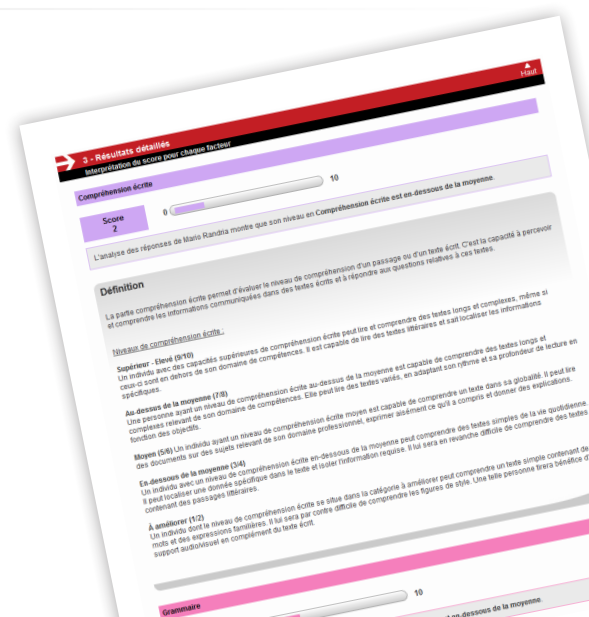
Haut

3 - Résultats détaillés
Interprétation du score pour chaque facteur

Compréhension écrite

10

Score
2

0

L'analyse des réponses de Mario Randria montre que son niveau en Compréhension écrite est en-dessous de la moyenne.

Définition

La partie compréhension écrite permet d'évaluer le niveau de compréhension d'un passage ou d'un texte écrit. C'est la capacité à percevoir et comprendre les informations communiquées dans des textes écrits et à répondre aux questions relatives à ces textes.

Niveaux de compréhension écrite :

Supérieur - Elevé (9/10)
Un individu avec des capacités supérieures de compréhension écrite peut lire et comprendre des textes longs et complexes, même si ceux-ci sont en dehors de son domaine de compétences. Il est capable de lire des textes littéraires et sait localiser les informations spécifiques.

Au-dessus de la moyenne (7/8)
Une personne ayant un niveau de compréhension écrite au-dessus de la moyenne est capable de comprendre des textes longs et complexes relevant de son domaine de compétences. Elle peut lire des textes variés, en adaptant son rythme et sa profondeur de lecture en fonction des objectifs.

Moyen (5/6) Un individu ayant un niveau de compréhension écrite moyen est capable de comprendre un texte dans sa globalité. Il peut lire des documents sur des sujets relevant de son domaine professionnel, exprimer aisément ce qu'il a compris et donner des explications.

En dessous de la moyenne (3/4)
Un individu avec un niveau de compréhension écrite en-dessous de la moyenne peut comprendre des textes simples de la vie quotidienne. Il peut localiser une donnée spécifique dans le texte et isoler l'information requise. Il lui sera en revanche difficile de comprendre des textes contenant des passages littéraires.

À améliorer (1/2)
Un individu dont le niveau de compréhension écrite se situe dans la catégorie à améliorer peut comprendre un texte simple contenant des mots et des expressions familières. Il lui sera par contre difficile de comprendre les figures de style. Une telle personne tirera bénéfice d'un support audiovisuel en complément du texte écrit.

Grammaire

10

en-dessous de la moyenne